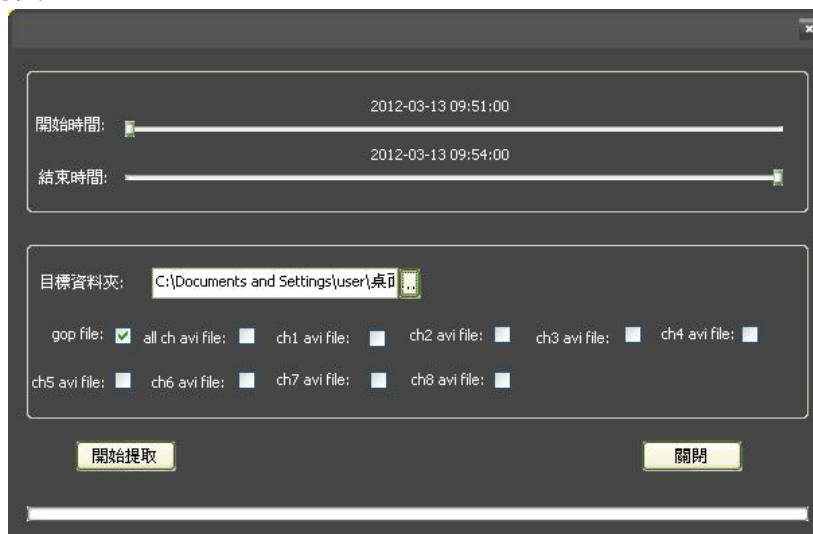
2012-03-13 09:51:00

開始時間:

2012-03-13 09:54:00

結束時間:

目標資料夾: C:\Documents and Settings\user\桌面 ...

gop file: all ch avi file: ch1 avi file: ch2 avi file: ch3 avi file: ch4 avi file:

ch5 avi file: ch6 avi file: ch7 avi file: ch8 avi file:

開始提取

關閉